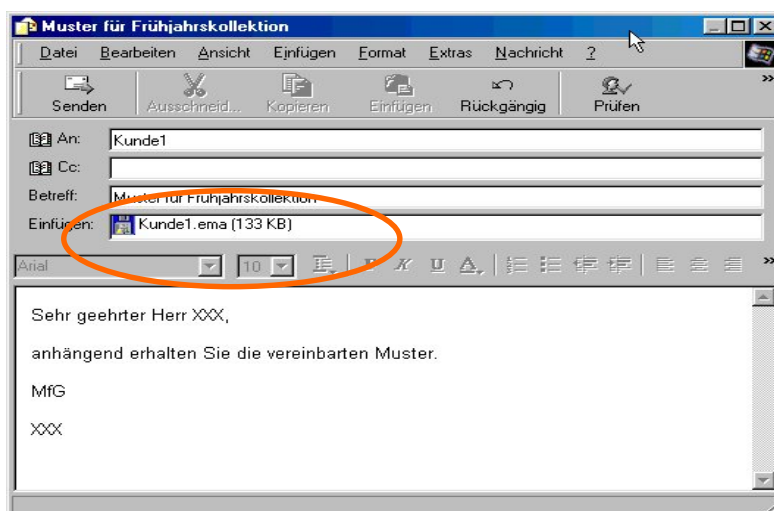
Muster für Frühjahrskollektion

Datei Bearbeiten Ansicht Einfügen Format Extras Nachricht ?

Senden Ausschneid... Kopieren Einfügen Rückgängig Prüfen

An: Kunde1

Cc:

Betreff: Muster für Frühjahrskollektion

Einfügen: Kunde1.ema (133 KB)

Arial 10

Sehr geehrter Herr XXX,

anhängend erhalten Sie die vereinbarten Muster.

MfG

XXX